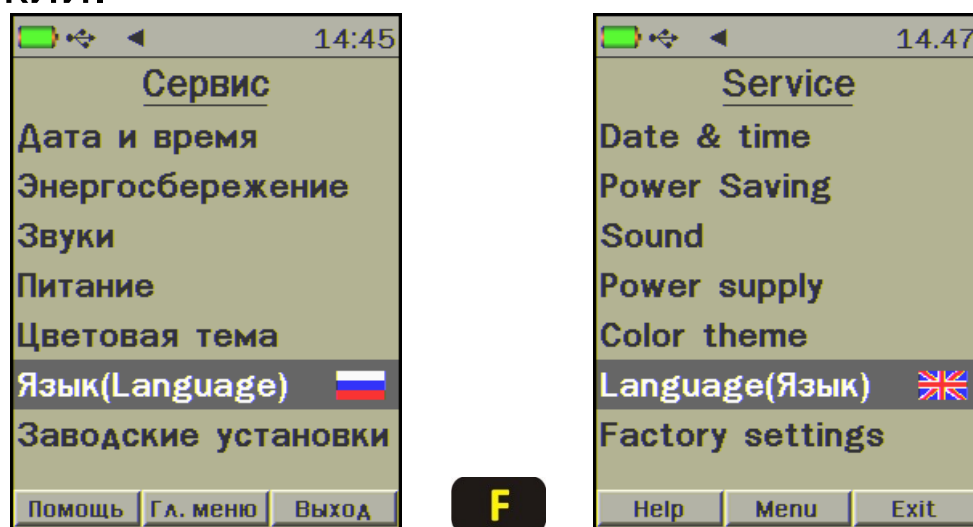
14:45

Сервис

Дата и время

Энергосбережение

Звуки

Питание

Цветовая тема

Язык(Language)

Заводские установки

Помощь | Гл. меню | Выход

F

14.47

Service

Date & time

Power Saving

Sound

Power supply

Color theme

Language(Язык)

Factory settings

Help | Menu | Exit